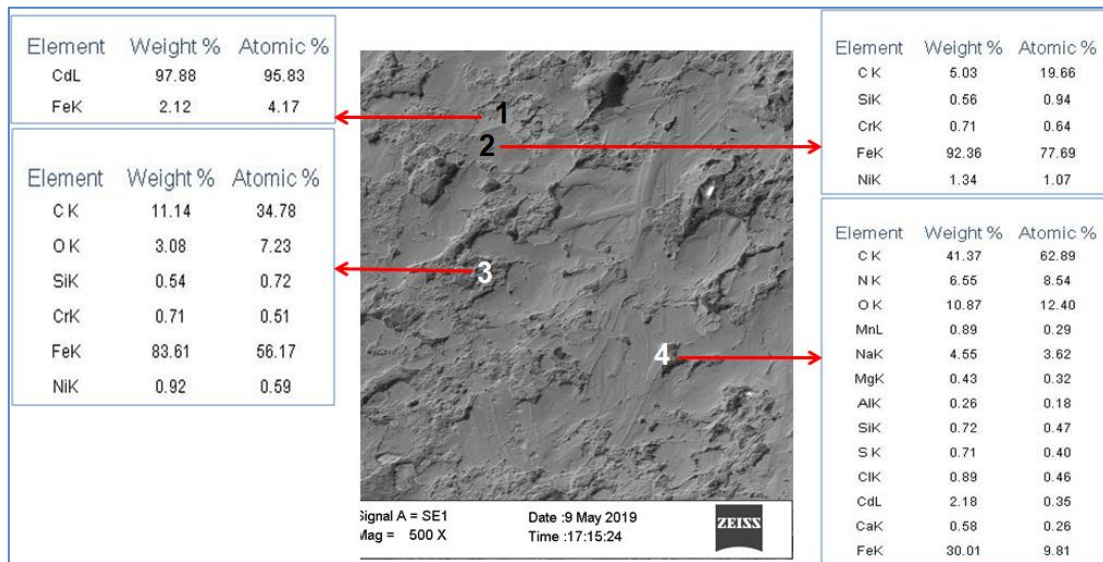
| Element | Weight % | Atomic % |
|---|---|---|
| CdL | 97.88 | 95.83 |
| FeK | 2.12 | 4.17 |

1

2

| Element | Weight % | Atomic % |
|---|---|---|
| C K | 5.03 | 19.66 |
| SiK | 0.56 | 0.94 |
| CrK | 0.71 | 0.64 |
| FeK | 92.36 | 77.69 |
| NiK | 1.34 | 1.07 |

| Element | Weight % | Atomic % |
|---|---|---|
| C K | 11.14 | 34.78 |
| O K | 3.08 | 7.23 |
| SiK | 0.54 | 0.72 |
| CrK | 0.71 | 0.51 |
| FeK | 83.61 | 56.17 |
| NiK | 0.92 | 0.59 |

3

4

| Element | Weight % | Atomic % |
|---|---|---|
| C K | 41.37 | 62.89 |
| N K | 6.55 | 8.54 |
| O K | 10.87 | 12.40 |
| MnL | 0.89 | 0.29 |
| NaK | 4.55 | 3.62 |
| MgK | 0.43 | 0.32 |
| AlK | 0.26 | 0.18 |
| SiK | 0.72 | 0.47 |
| S K | 0.71 | 0.40 |
| ClK | 0.89 | 0.46 |
| CdL | 2.18 | 0.35 |
| CaK | 0.58 | 0.26 |
| FeK | 30.01 | 9.81 |

Signal A = SE1
Mag = 500 X
Date :9 May 2019
Time :17:15:24
ZEISS